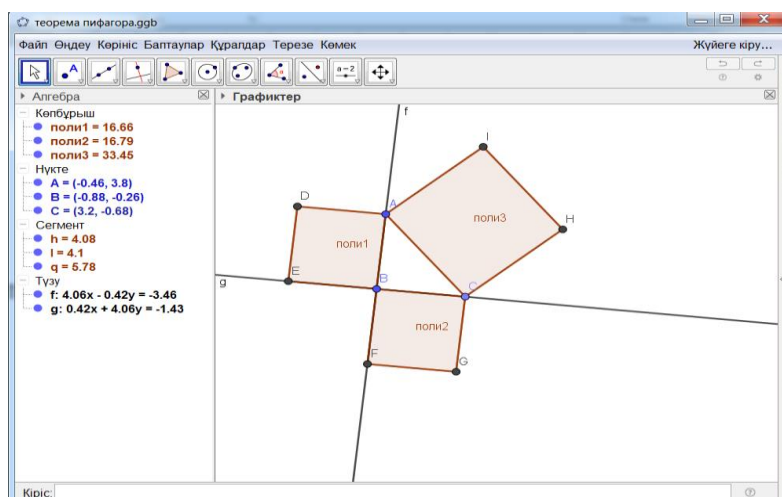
теорема пифагора.ggb

Файл Өңдеу Көрініс Баптаулар Құралдар Терезе Көмек

Жүйеге кіру...

a=2

Алгебра

Көпбұрыш
поли1 = 16.66
поли2 = 16.79
поли3 = 33.45
Нүкте
A = (-0.46, 3.8)
B = (-0.88, -0.26)
C = (3.2, -0.68)
Сегмент
h = 4.08
l = 4.1
q = 5.78
Түзу
f: 4.06x - 0.42y = -3.46
g: 0.42x + 4.06y = -1.43

Графиктер

f
I
D
A
поли3
H
поли1
E
B
C
g
поли2
F
G

Кіріс: